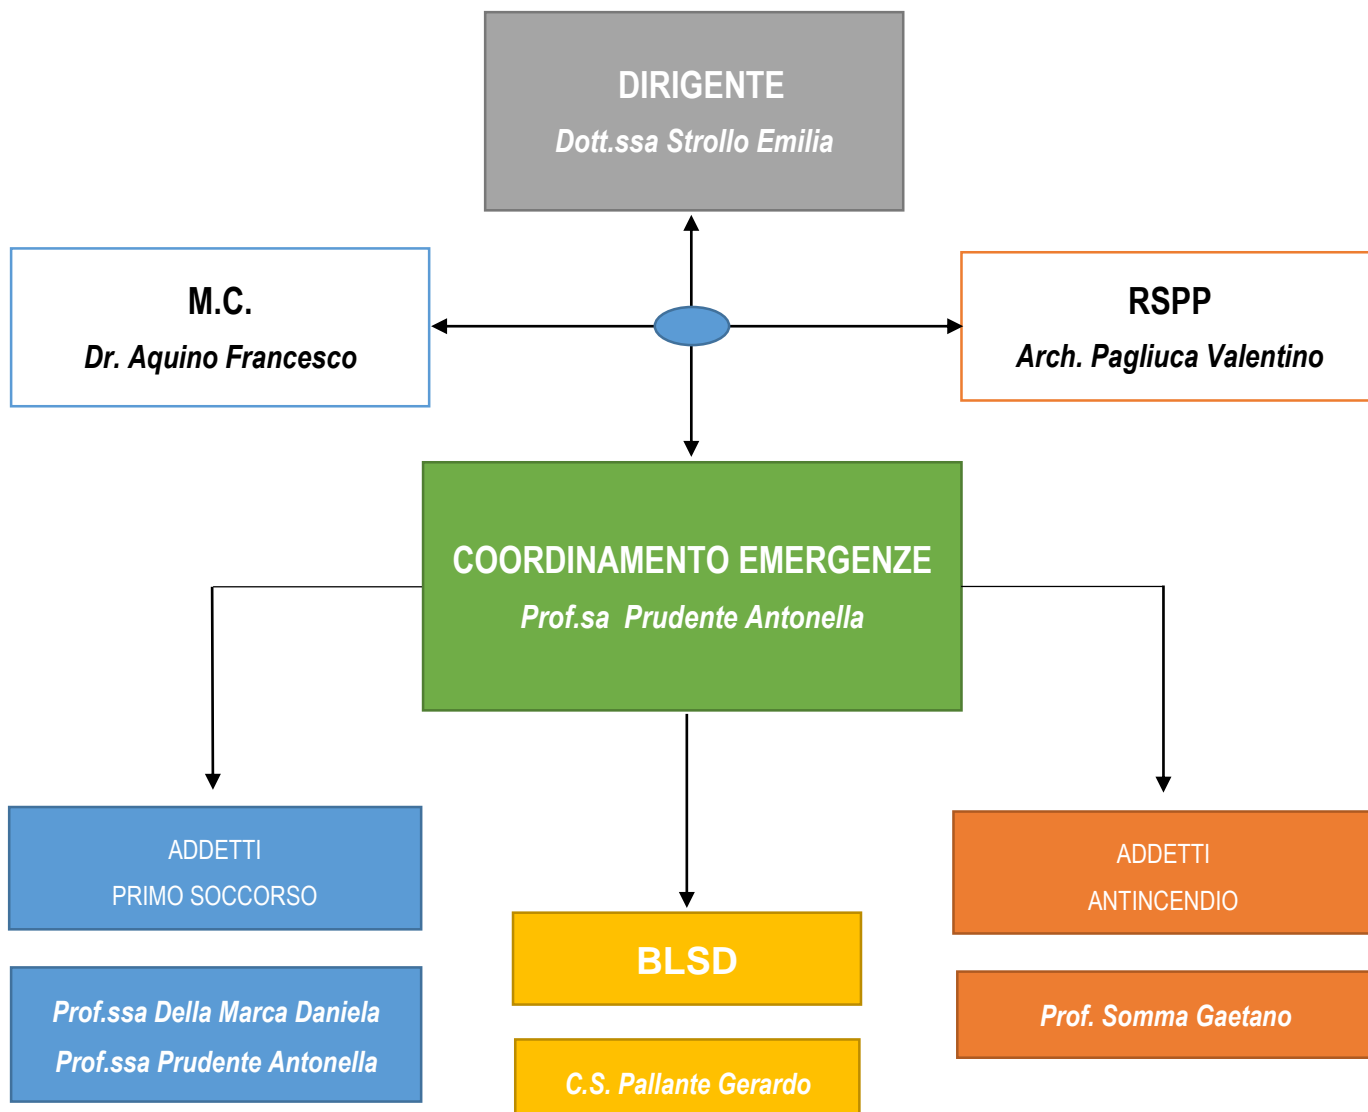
DIRIGENTE
Dott.ssa Strollo Emilia

M.C.
Dr. Aquino Francesco

RSPP
Arch. Pagliuca Valentino

COORDINAMENTO EMERGENZE
Prof.sa Prudente Antonella

ADDETTI
PRIMO SOCCORSO

Prof.ssa Della Marca Daniela
Prof.ssa Prudente Antonella

BLSD

C.S. Pallante Gerardo

ADDETTI
ANTINCENDIO

Prof. Somma Gaetano